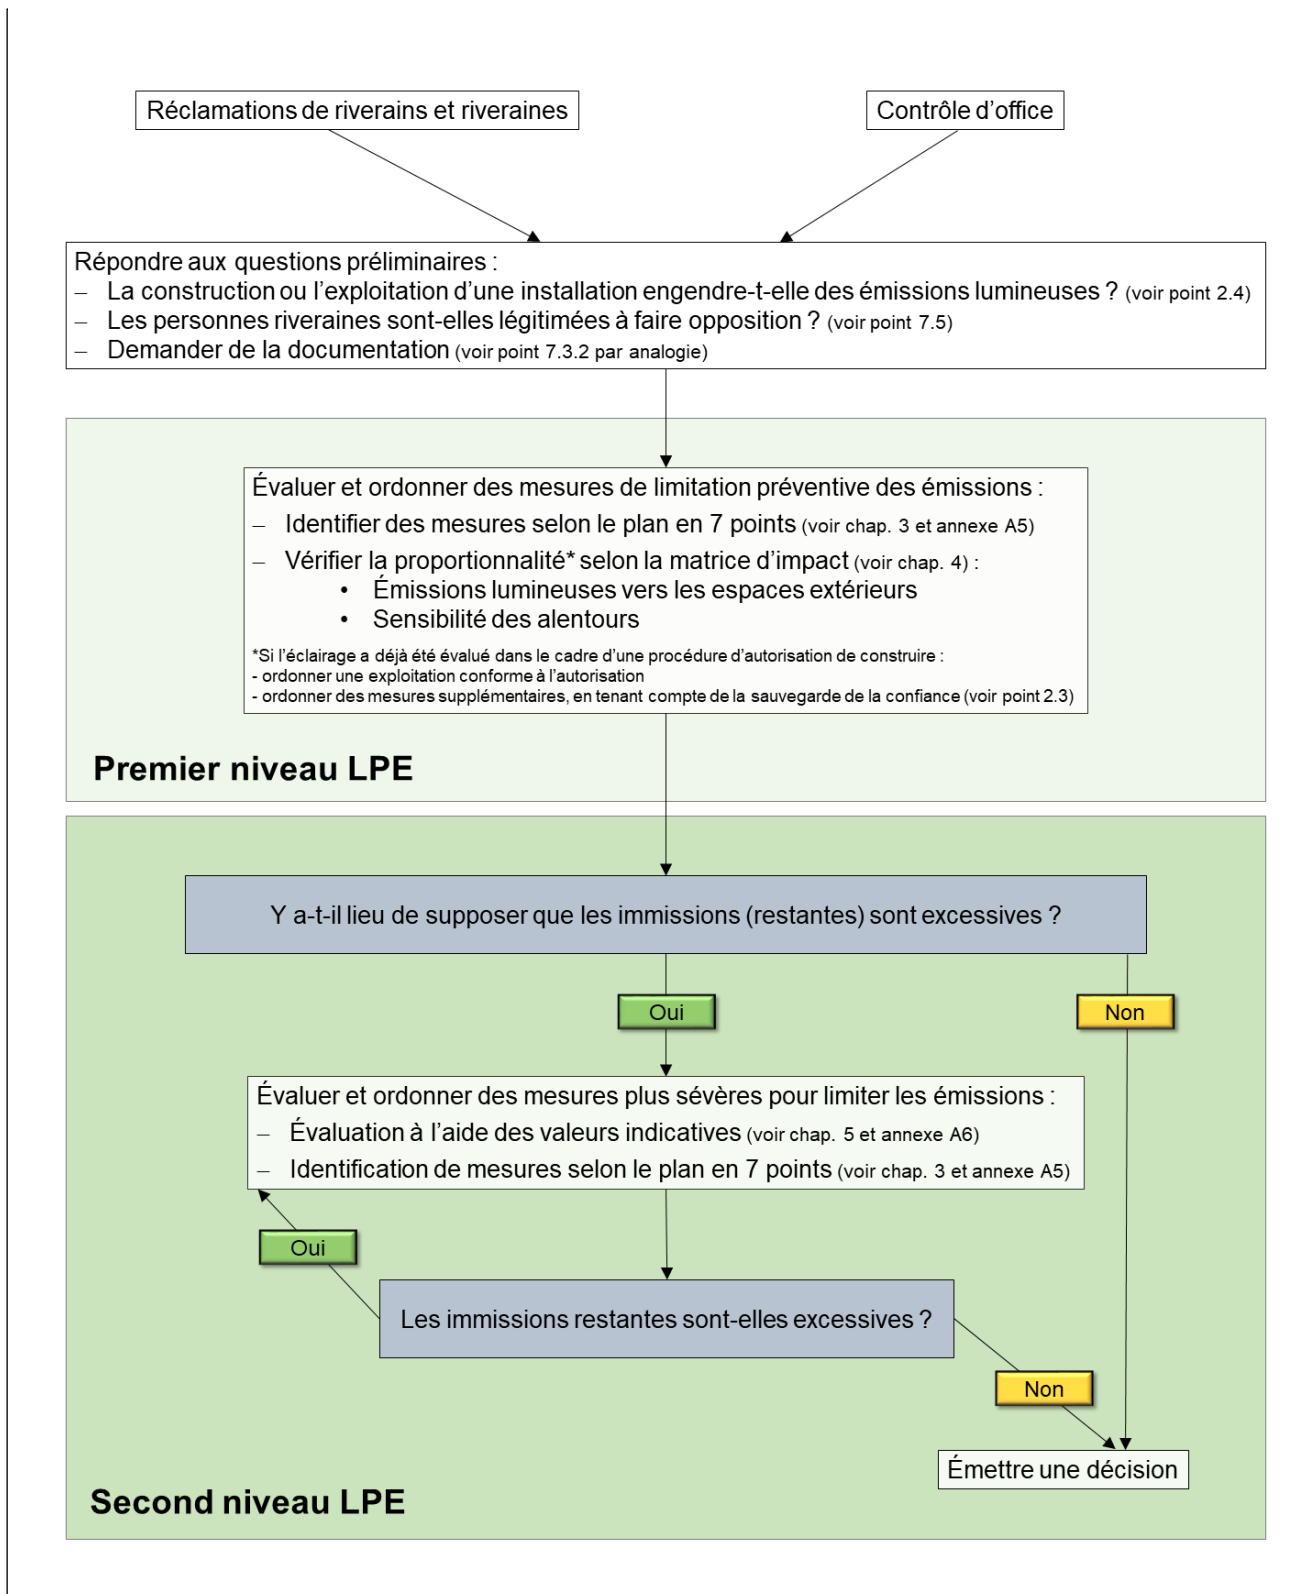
Réclamations de riverains et riveraines

Contrôle d’office

Répondre aux questions préliminaires :
– La construction ou l’exploitation d’une installation engendre-t-elle des émissions lumineuses ? (voir point 2.4)
– Les personnes riveraines sont-elles légitimées à faire opposition ? (voir point 7.5)
– Demander de la documentation (voir point 7.3.2 par analogie)

Évaluer et ordonner des mesures de limitation préventive des émissions :
– Identifier des mesures selon le plan en 7 points (voir chap. 3 et annexe A5)
– Vérifier la proportionnalité* selon la matrice d’impact (voir chap. 4) :
• Émissions lumineuses vers les espaces extérieurs
• Sensibilité des alentours

*Si l’éclairage a déjà été évalué dans le cadre d’une procédure d’autorisation de construire :
- ordonner une exploitation conforme à l’autorisation
- ordonner des mesures supplémentaires, en tenant compte de la sauvegarde de la confiance (voir point 2.3)

Premier niveau LPE

Y a-t-il lieu de supposer que les immissions (restantes) sont excessives ?

Oui

Non

Évaluer et ordonner des mesures plus sévères pour limiter les émissions :
– Évaluation à l’aide des valeurs indicatives (voir chap. 5 et annexe A6)
– Identification de mesures selon le plan en 7 points (voir chap. 3 et annexe A5)

Oui

Les immissions restantes sont-elles excessives ?

Non

Émettre une décision

Second niveau LPE